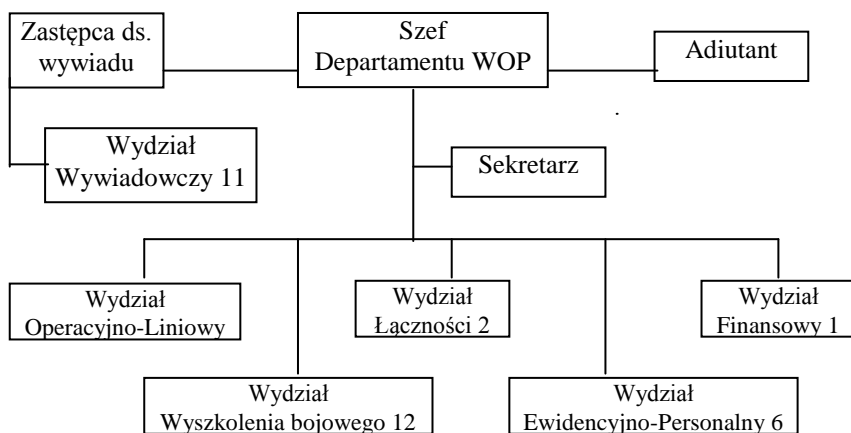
Zastępca ds. wywiadu

Szef Departamentu WOP

Adiutant

Wydział Wywiadowczy 11

Sekretarz

Wydział Operacyjno-Liniowy

Wydział Łączności 2

Wydział Finansowy 1

Wydział Wyszkolenia bojowego 12

Wydział Ewidencyjno-Personalny 6